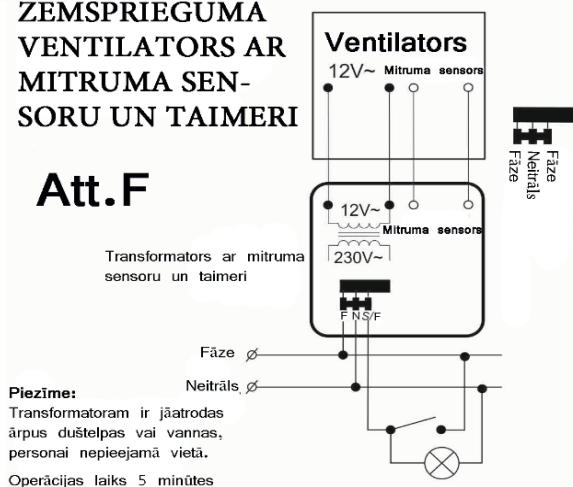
ZEMSPRIEGUMA VENTILATORS AR MITRUMA SENSORU UN TAIMERI

Att.F

Ventilators
12V~ Mitruma sensors

Fāze
Neitrāls
Fāze

12V~ Mitruma sensors
230V~

Transformators ar mitruma sensoru un taimeri

F N S/F

Fāze
Neitrāls

Piezīme:
Transformatoram ir jāatrodas ārpus duštelpas vai vannas, personai nepieejamā vietā.

Operācijas laiks 5 minūtes